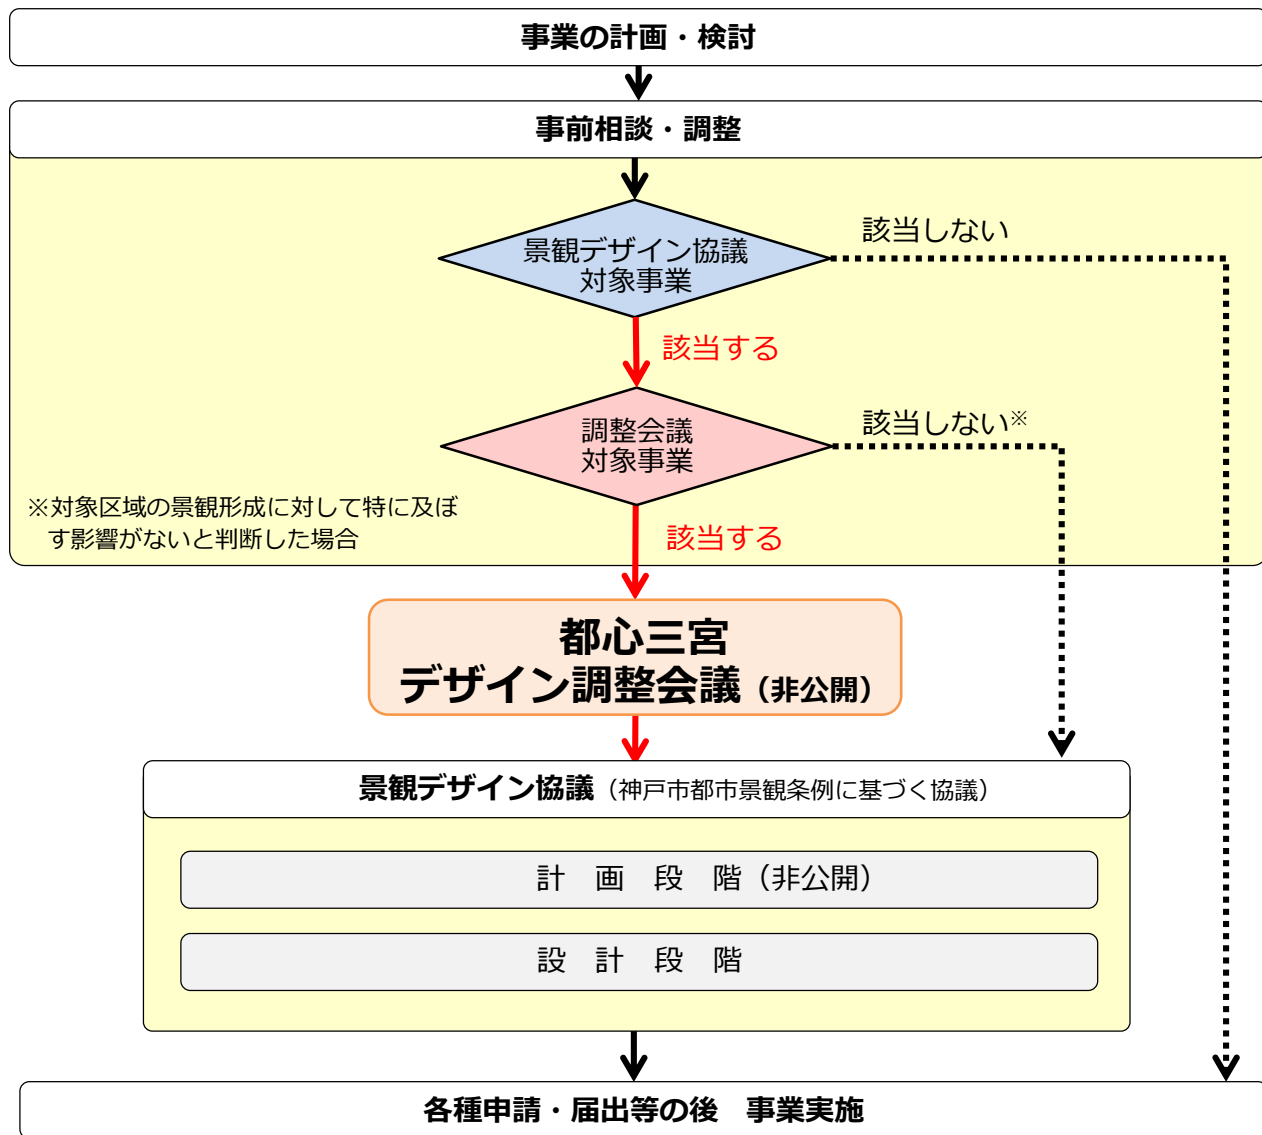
事業の計画・検討

事前相談・調整

景観デザイン協議対象事業

該当しない

該当する

調整会議対象事業

該当しない※

※対象区域の景観形成に対して特に及ぼす影響がないと判断した場合

該当する

都心三宮デザイン調整会議（非公開）

景観デザイン協議（神戸市都市景観条例に基づく協議）

計 画 段 階（非公開）

設 計 段 階

各種申請・届出等の後 事業実施